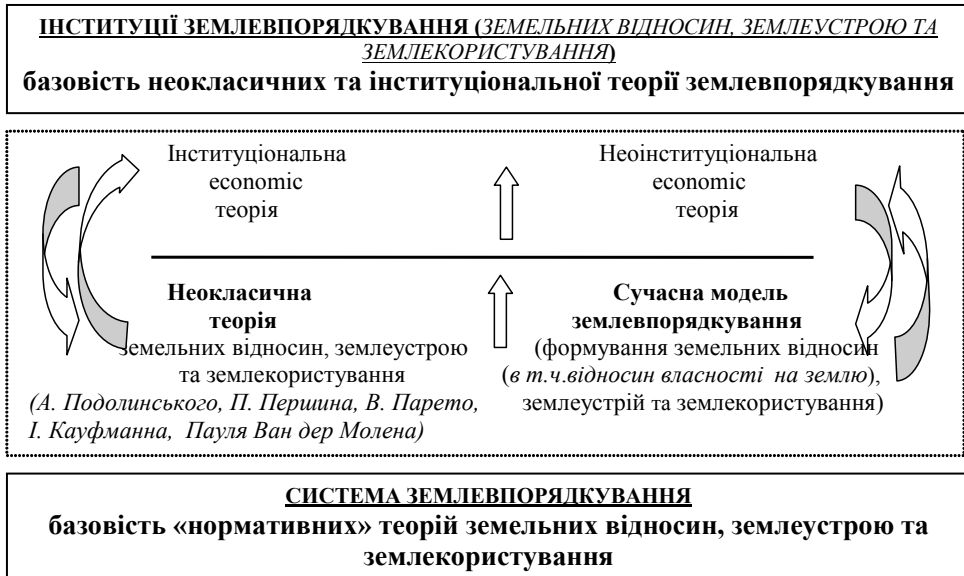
ІНСТИТУЦІЇ ЗЕМЛЕВПОРЯДКУВАННЯ (ЗЕМЕЛЬНИХ ВІДНОСИН, ЗЕМЛЕУСТРОЮ ТА ЗЕМЛЕКОРИСТУВАННЯ)
базовість неокласичних та інституціональної теорії землевпорядкування

Інституціональна economic теорія

Неоінституціональна economic теорія

Неокласична теорія земельних відносин, землеустрою та землекористування (А. Подолинського, П. Першина, В. Парето, І. Кауфманна, Пауля Ван дер Молена)

Сучасна модель землевпорядкування (формування земельних відносин (в т.ч.відносин власності на землю), землеустрій та землекористування)

СИСТЕМА ЗЕМЛЕВПОРЯДКУВАННЯ
базовість «нормативних» теорій земельних відносин, землеустрою та землекористування